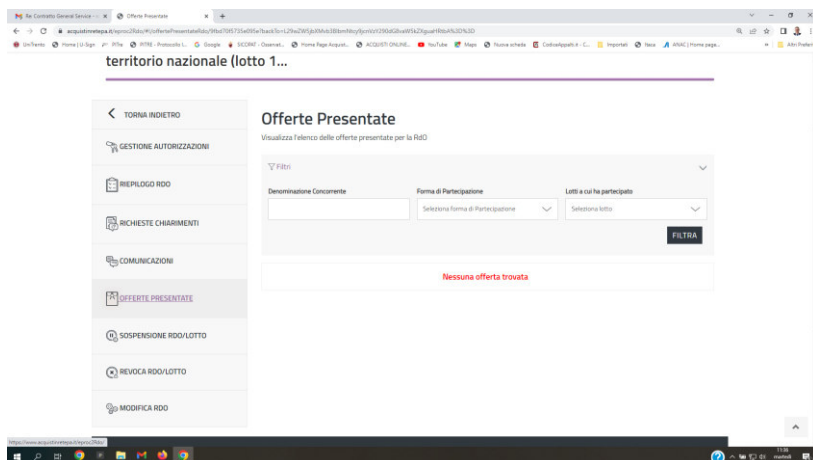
Re: Contratto General Service - × Offerte Presentate × +

acquistinretepa.it/eproc2fidsc/#/offertePresentateRdo/9fbd70f5735e095e?backTo=L29wZW5jbXMvb3BlbmNtcy9jcmVzY290dG8vaW5kZXguaHRtbA%3D%3D

UniTrento Home | U-Sign PiTre PITRE - Protocollo I... Google SICOPAT - Osservat... Home Page Acquist... ACQUISTI ONLINE... YouTube Maps Nuova scheda CodiceAppalti.it - C... Importati Nexa ANAC | Home page... Altri Preferiti

territorio nazionale (lotto 1...

TORNA INDIETRO

GESTIONE AUTORIZZAZIONI

RIEPILOGO RDO

RICHIESTE CHIARIMENTI

COMUNICAZIONI

OFFERTE PRESENTATE

SOSPENSIONE RDO/LOTTO

REVOCA RDO/LOTTO

MODIFICA RDO

Offerte Presentate

Visualizza l'elenco delle offerte presentate per la RdO

Filtri

Denominazione Concorrente

Forma di Partecipazione

Seleziona forma di Partecipazione

Lotti a cui ha partecipato

Seleziona lotto

FILTRA

Nessuna offerta trovata

https://www.acquistinretepa.it/eproc2fidsc/

11:36
martedì